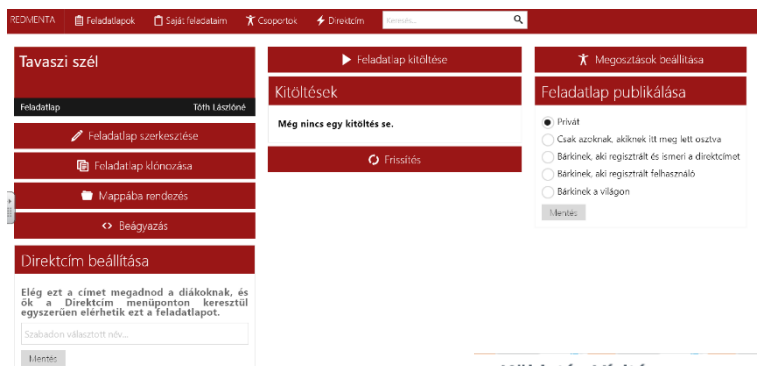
REDMENTA Feladatlapok Saját feladataim Csoportok Direktcím Keresés...

Tavaszi szél

Feladatlap Tóth Lászlóné

Feladatlap szerkesztése

Feladatlap klónozása

Mappába rendezés

Beágyazás

Direktcím beállítása

Elég ezt a címet megadnod a diákoknak, és ők a Direktcím menüponton keresztül egyszerűen elérhetik ezt a feladatlapot.

Szabadon választott név...

Mentés

Feladatlap kitöltése

Kitöltések

Még nincs egy kitöltés se.

Frissítés

Megosztások beállítása

Feladatlap publikálása

Privát

Csak azoknak, akiknek itt meg lett osztva

Bárkinek, aki regisztrált és ismeri a direktcímet

Bárkinek, aki regisztrált felhasználó

Bárkinek a világon

Mentés